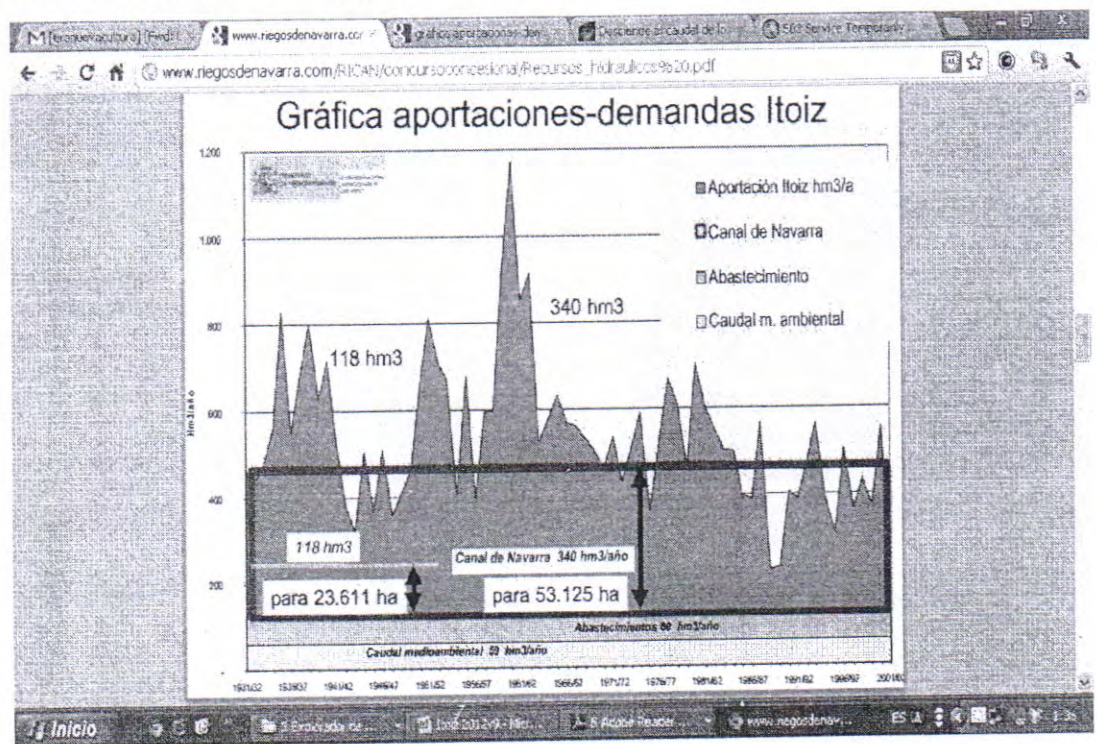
M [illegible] | www.riegosdenavarra.com | gráfico aportaciones-dem | Descenso el caudal de lo | 503 Service Temporarily

www.riegosdenavarra.com/RICAN/concursoconcesional/Recursos_hidraulicos%20.pdf

Gráfica aportaciones-demandas Itoiz

▣Aportación Itoiz hm3/a
▣Canal de Navarra
▣Abastecimiento
▣Caudal m. ambiental

1.200
1.000
800
600
400
200

Hm3/año

340 hm3
118 hm3
118 hm3
Canal de Navarra 340 hm3/año
para 23.611 ha
para 53.125 ha
Abastecimientos 88 hm3/año
Caudal medioambiental 50 hm3/año

1931/32 1936/37 1941/42 1946/47 1951/52 1956/57 1961/62 1966/67 1971/72 1976/77 1981/82 1986/87 1991/92 1996/97 2001/02

Inicio | 5 Explorador de ... | Itoiz 2012-9 - Micr... | 6 Adobe Reader | www.riegosdenav... | ES